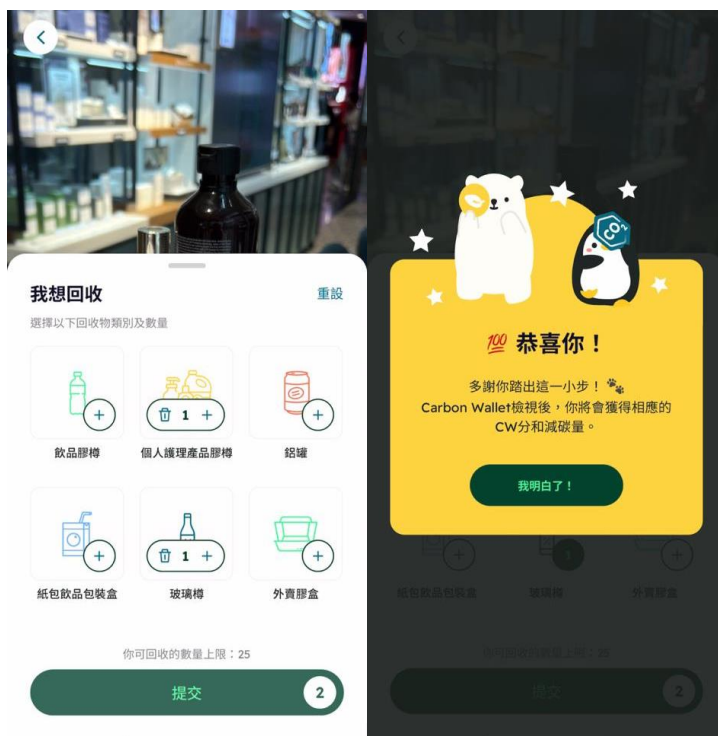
我想回收
重設
選擇以下回收物類別及數量

+
飲品膠樽
1 +
個人護理產品膠樽
+
鋁罐
+
紙包飲品包裝盒
1 +
玻璃樽
+
外賣膠盒

你可回收的數量上限：25
提交
2

$CO_2$
💯 恭喜你！
多謝你踏出這一小步！🐾
Carbon Wallet檢視後，你將會獲得相應的CW分和減碳量。
我明白了！

+
紙包飲品包裝盒
1
玻璃樽
+
外賣膠盒
你可回收的數量上限：25
提交
2